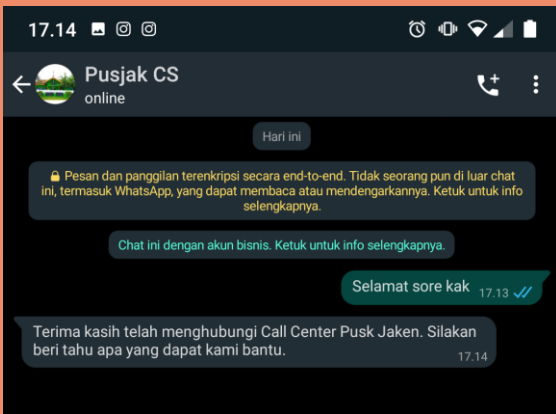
17.14

Pusjak CS
online

Hari ini

🔒 Pesan dan panggilan terenkripsi secara end-to-end. Tidak seorang pun di luar chat ini, termasuk WhatsApp, yang dapat membaca atau mendengarkannya. Ketuk untuk info selengkapnya.

Chat ini dengan akun bisnis. Ketuk untuk info selengkapnya.

Selamat sore kak 17.13

Terima kasih telah menghubungi Call Center Pusk Jaken. Silakan beri tahu apa yang dapat kami bantu. 17.14